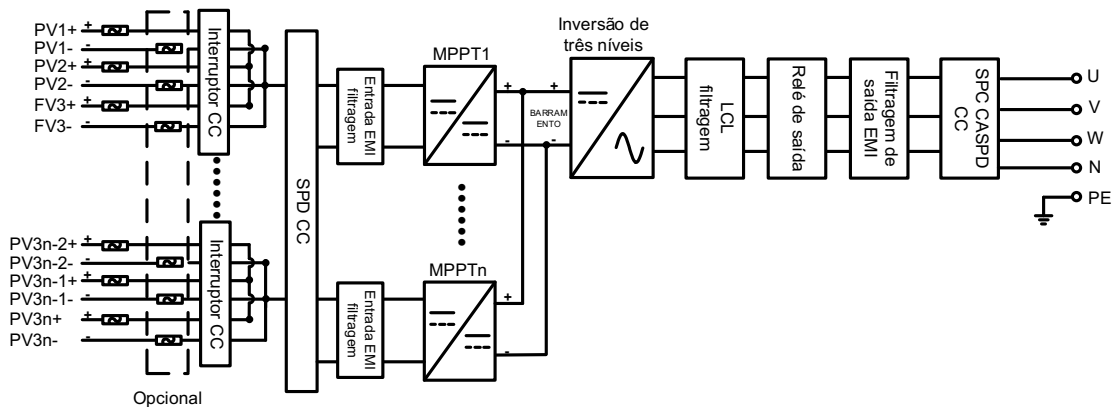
PV1+ +
PV1- -
PV2+ +
PV2- -
FV3+ +
FV3- -
Interruptor CC
PV3n-2+ +
PV3n-2- -
PV3n-1+ +
PV3n-1- -
PV3n+ +
PV3n- -
Interruptor CC
Opcional
SPD CC
Entrada EMI filtragem
Entrada EMI filtragem
MPPT1
MPPTn
+
-
+
-
+
-
BARRAMENTO
Inversão de três níveis
LCL filtragem
Relé de saída
Filtragem de saída EMI
SPC CASPD CC
U
V
W
N
PE